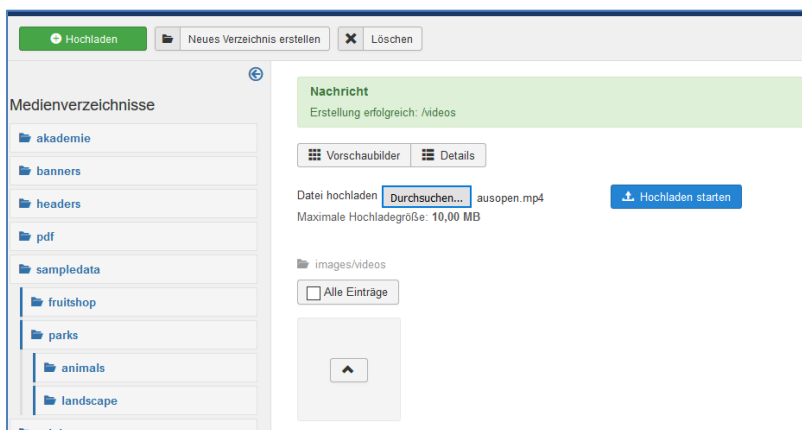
Hochladen
Neues Verzeichnis erstellen
Löschen

Medienverzeichnisse

akademie
banners
headers
pdf
sampledata
fruitshop
parks
animals
landscape

Nachricht
Erstellung erfolgreich: /videos

Vorschaubilder
Details

Datei hochladen Durchsuchen... ausopen.mp4
Hochladen starten
Maximale Hochladegröße: 10,00 MB

images/videos

Alle Einträge